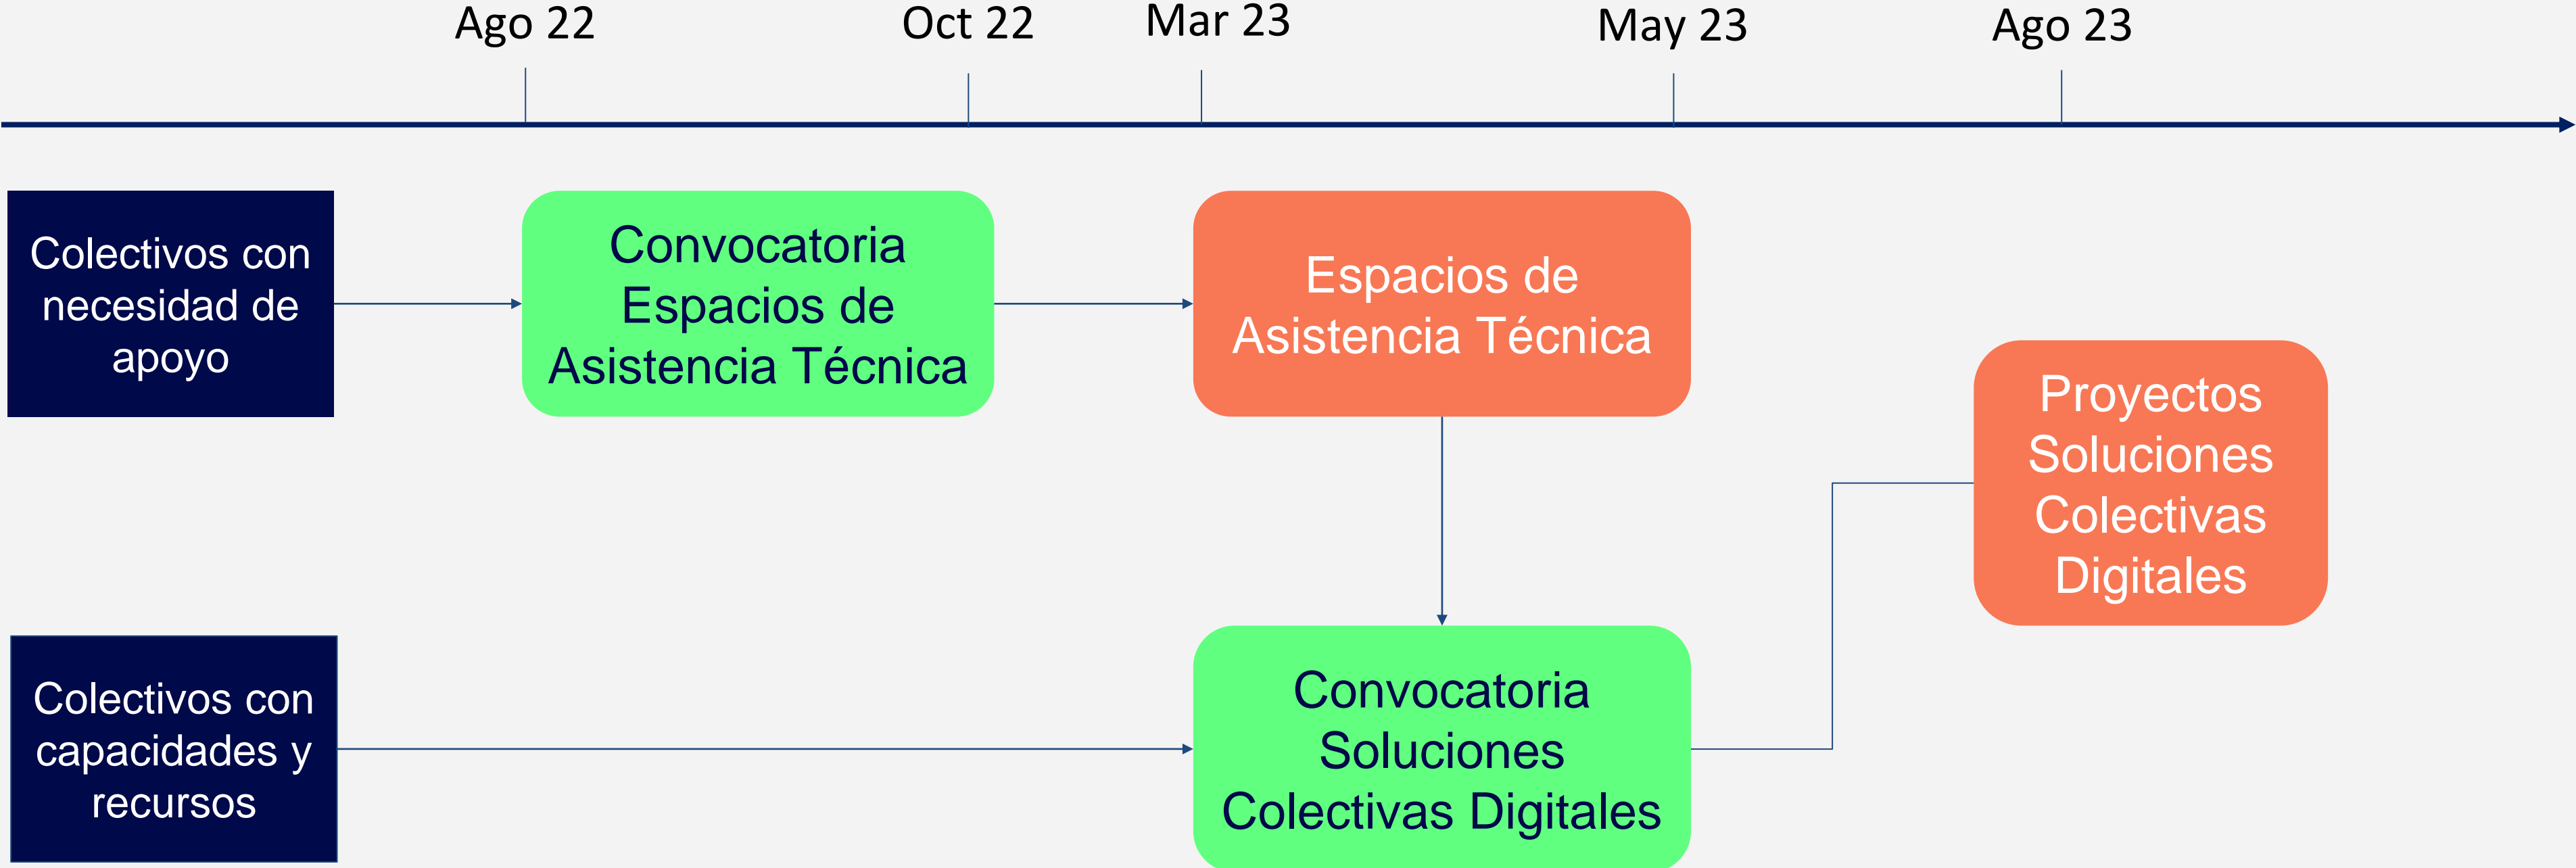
Ago 22

Oct 22

Mar 23

May 23

Ago 23

Colectivos con necesidad de apoyo

Convocatoria Espacios de Asistencia Técnica

Espacios de Asistencia Técnica

Proyectos Soluciones Colectivas Digitales

Colectivos con capacidades y recursos

Convocatoria Soluciones Colectivas Digitales